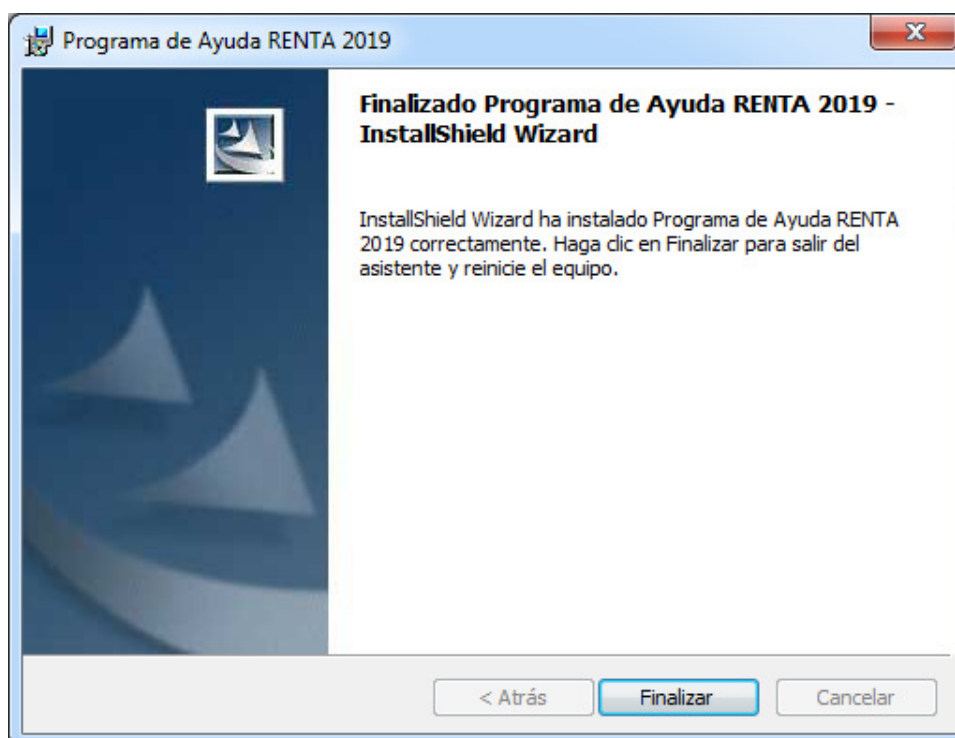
Programa de Ayuda RENTA 2019

Finalizado Programa de Ayuda RENTA 2019 - InstallShield Wizard

InstallShield Wizard ha instalado Programa de Ayuda RENTA 2019 correctamente. Haga clic en Finalizar para salir del asistente y reinicie el equipo.

< Atrás

Finalizar

Cancelar